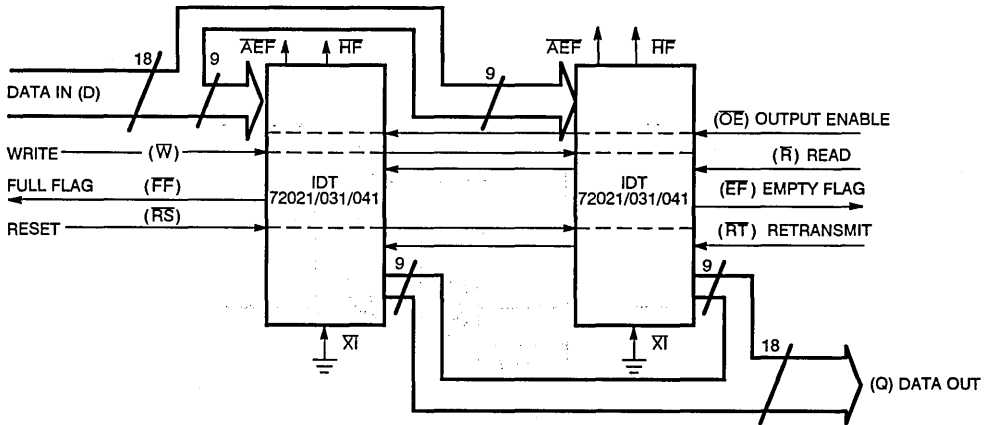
18
9
$\overline{AEF}$
$\overline{HF}$
$\overline{AEF}$
$\overline{HF}$
DATA IN (D)
9
($\overline{OE}$) OUTPUT ENABLE
WRITE ($\overline{W}$)
($\overline{R}$) READ
FULL FLAG ($\overline{FF}$)
IDT 72021/031/041
IDT 72021/031/041
($\overline{EF}$) EMPTY FLAG
RESET ($\overline{RS}$)
($\overline{RT}$) RETRANSMIT
9
9
$\overline{XI}$
$\overline{XI}$
18
(Q) DATA OUT